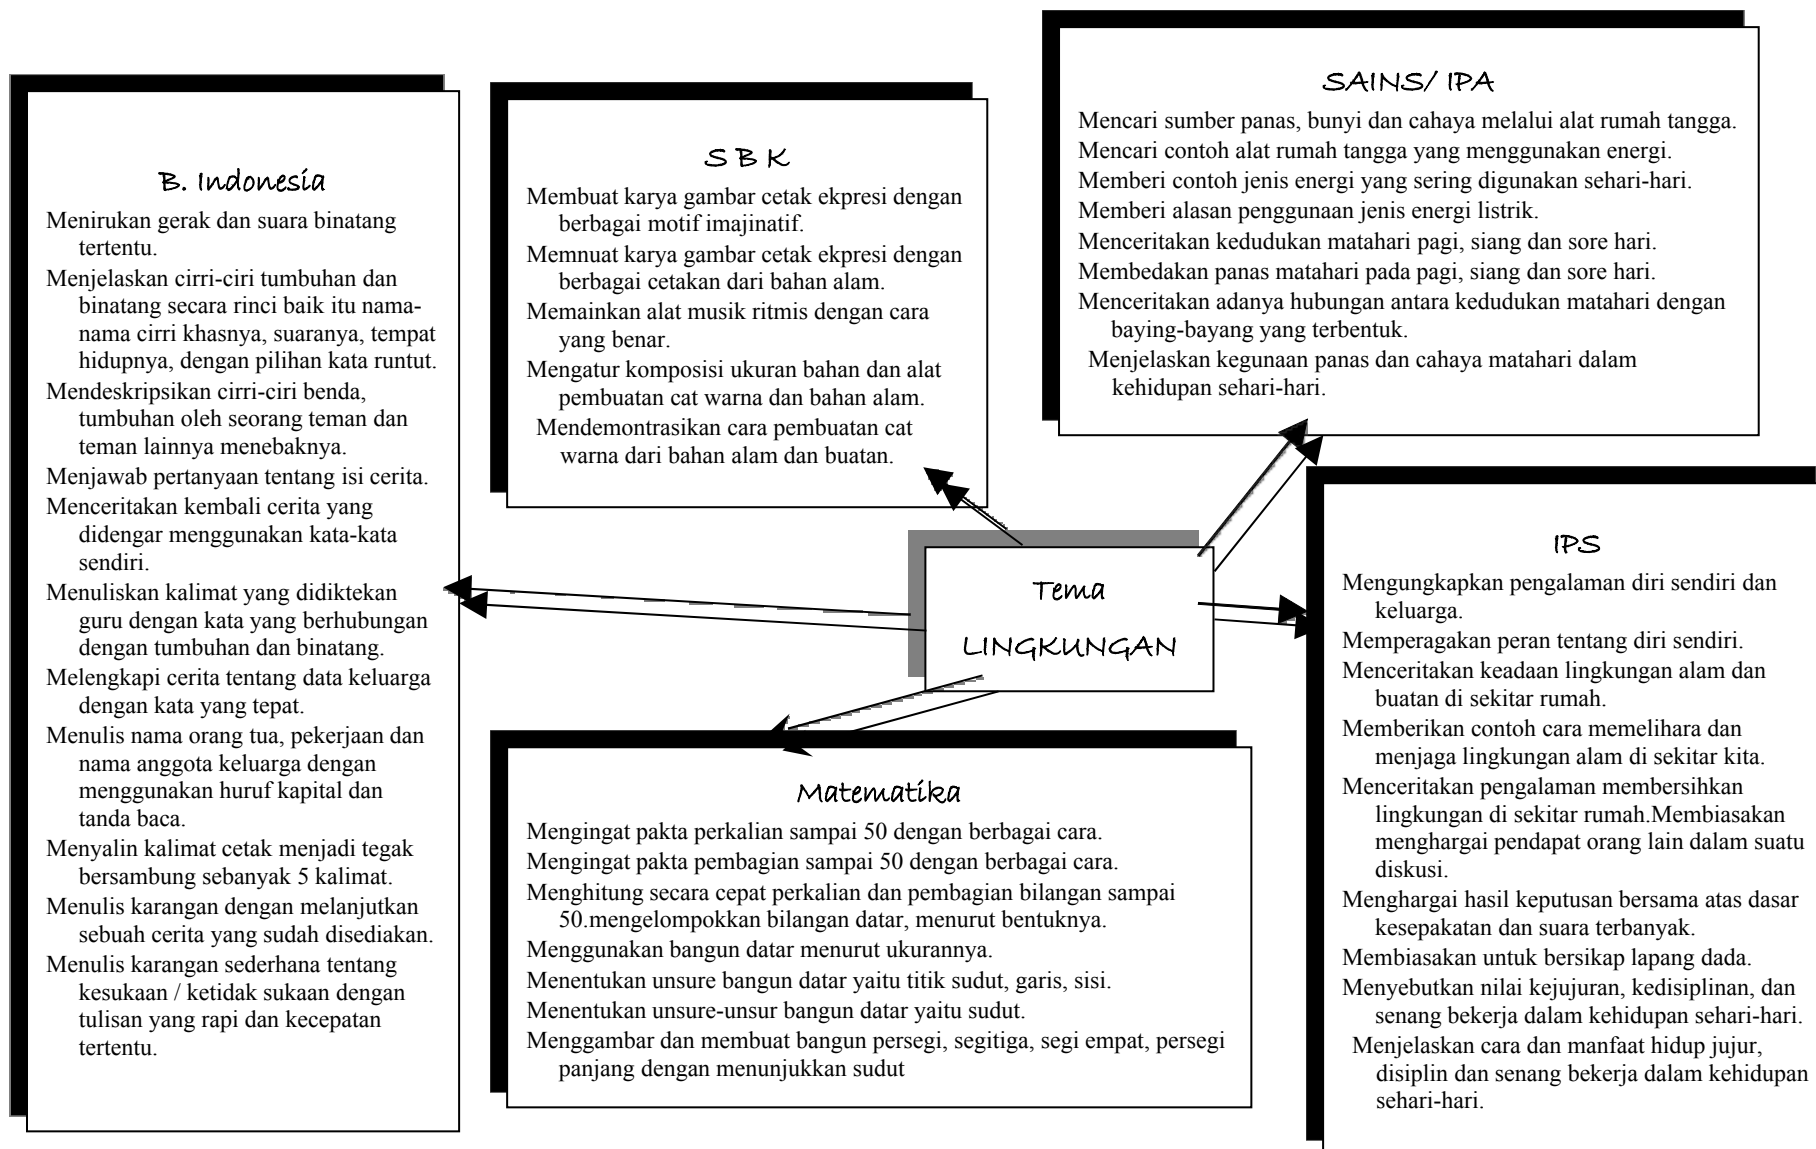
B. Indonesia

Menirukan gerak dan suara binatang tertentu.
Menjelaskan cirri-ciri tumbuhan dan binatang secara rinci baik itu nama-nama cirri khasnya, suaranya, tempat hidupnya, dengan pilihan kata runtut.
Mendeskripsikan cirri-ciri benda, tumbuhan oleh seorang teman dan teman lainnya menebaknya.
Menjawab pertanyaan tentang isi cerita.
Menceritakan kembali cerita yang didengar menggunakan kata-kata sendiri.
Menuliskan kalimat yang didiktekan guru dengan kata yang berhubungan dengan tumbuhan dan binatang.
Melengkapi cerita tentang data keluarga dengan kata yang tepat.
Menulis nama orang tua, pekerjaan dan nama anggota keluarga dengan menggunakan huruf kapital dan tanda baca.
Menyalin kalimat cetak menjadi tegak bersambung sebanyak 5 kalimat.
Menulis karangan dengan melanjutkan sebuah cerita yang sudah disediakan.
Menulis karangan sederhana tentang kesukaan / ketidak sukaan dengan tulisan yang rapi dan kecepatan tertentu.

S B K

Membuat karya gambar cetak ekpresi dengan berbagai motif imajinatif.
Memnuat karya gambar cetak ekpresi dengan berbagai cetakan dari bahan alam.
Memainkan alat musik ritmis dengan cara yang benar.
Mengatur komposisi ukuran bahan dan alat pembuatan cat warna dan bahan alam.
Mendemontrasikan cara pembuatan cat warna dari bahan alam dan buatan.

SAINS/ IPA

Mencari sumber panas, bunyi dan cahaya melalui alat rumah tangga.
Mencari contoh alat rumah tangga yang menggunakan energi.
Memberi contoh jenis energi yang sering digunakan sehari-hari.
Memberi alasan penggunaan jenis energi listrik.
Menceritakan kedudukan matahari pagi, siang dan sore hari.
Membedakan panas matahari pada pagi, siang dan sore hari.
Menceritakan adanya hubungan antara kedudukan matahari dengan baying-bayang yang terbentuk.
Menjelaskan kegunaan panas dan cahaya matahari dalam kehidupan sehari-hari.

Tema
LINGKUNGAN

IPS

Mengungkapkan pengalaman diri sendiri dan keluarga.
Memperagakan peran tentang diri sendiri.
Menceritakan keadaan lingkungan alam dan buatan di sekitar rumah.
Memberikan contoh cara memelihara dan menjaga lingkungan alam di sekitar kita.
Menceritakan pengalaman membersihkan lingkungan di sekitar rumah.Membiasakan menghargai pendapat orang lain dalam suatu diskusi.
Menghargai hasil keputusan bersama atas dasar kesepakatan dan suara terbanyak.
Membiasakan untuk bersikap lapang dada.
Menyebutkan nilai kejujuran, kedisiplinan, dan senang bekerja dalam kehidupan sehari-hari.
Menjelaskan cara dan manfaat hidup jujur, disiplin dan senang bekerja dalam kehidupan sehari-hari.

Matematika

Mengingat pakta perkalian sampai 50 dengan berbagai cara.
Mengingat pakta pembagian sampai 50 dengan berbagai cara.
Menghitung secara cepat perkalian dan pembagian bilangan sampai 50.mengelompokkan bilangan datar, menurut bentuknya.
Menggunakan bangun datar menurut ukurannya.
Menentukan unsure bangun datar yaitu titik sudut, garis, sisi.
Menentukan unsure-unsur bangun datar yaitu sudut.
Menggambar dan membuat bangun persegi, segitiga, segi empat, persegi panjang dengan menunjukkan sudut